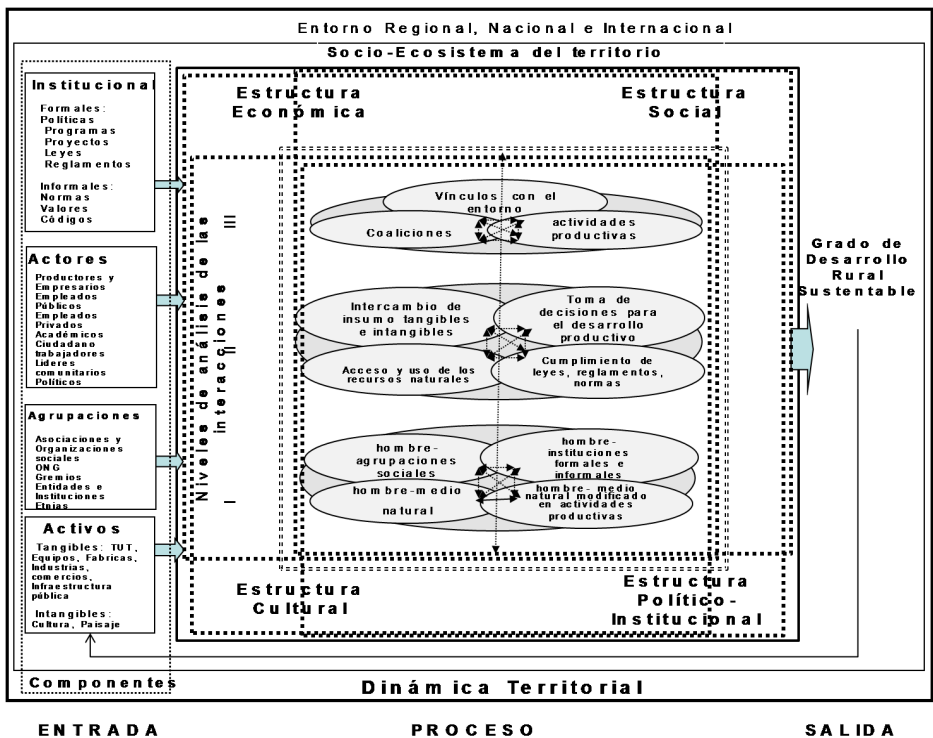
Entorno Regional, Nacional e Internacional

Socio-Ecosistema del territorio

Institucional

Formales:
Políticas
Programas
Proyectos
Leyes
Reglamentos

Informales:
Normas
Valores
Códigos

Actores

Productores y Empresarios
Empleados Públicos
Empleados Privados
Académicos
Ciudadano
trabajadores
Líderes comunitarios
Políticos

Agrupaciones

Asociaciones y Organizaciones sociales
ONG
Gremios
Entidades e Instituciones
Etnias

Activos

Tangibles: TUT, Equipos, Fabricas, Industrias, comercios, Infraestructura pública

Intangibles: Cultura, Paisaje

Componentes

Estructura Económica

Estructura Social

Niveles de análisis de las interacciones

III

Vínculos con el entorno

Coaliciones

actividades productivas

II

Intercambio de insumo tangibles e intangibles

Toma de decisiones para el desarrollo productivo

Acceso y uso de los recursos naturales

Cumplimiento de leyes, reglamentos, normas

I

hombre-agrupaciones sociales

hombre-instituciones formales e informales

hombre-medio natural

hombre-medio natural modificado en actividades productivas

Estructura Cultural

Estructura Político-Institucional

Grado de Desarrollo Rural Sustentable

Dinámica Territorial

ENTRADA

PROCESO

SALIDA